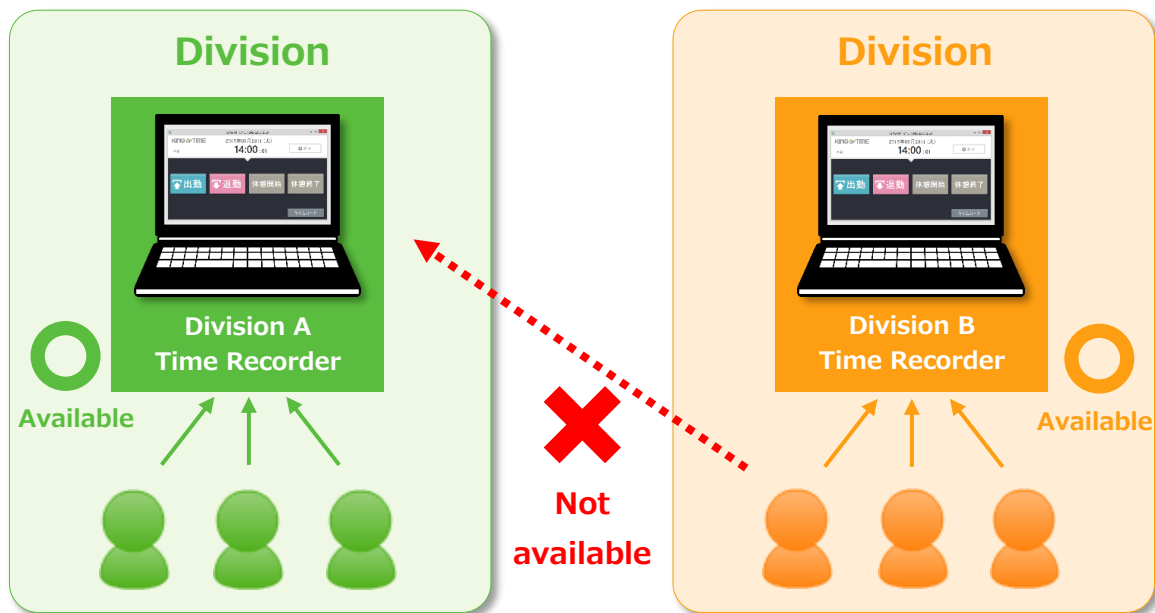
Division

KING OF TIME
14:00
出勤
退勤
休憩開始
休憩終了

Division A
Time Recorder

Available

Not
available

Division

KING OF TIME
14:00
出勤
退勤
休憩開始
休憩終了

Division B
Time Recorder

Available